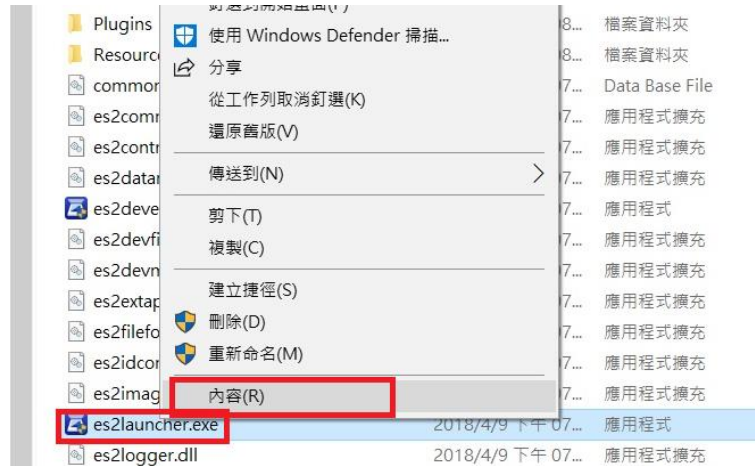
Plugins
Resourc
common
es2comr
es2contr
es2datar
es2deve
es2devfi
es2devn
es2extap
es2filefo
es2idcor
es2imag
es2launcher.exe
es2logger.dll

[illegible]
使用 Windows Defender 掃描...
分享
從工作列取消釘選(K)
還原舊版(V)
傳送到(N)
剪下(T)
複製(C)
建立捷徑(S)
刪除(D)
重新命名(M)
內容(R)

8... 檔案資料夾
8... 檔案資料夾
7... Data Base File
7... 應用程式擴充
7... 應用程式擴充
7... 應用程式擴充
7... 應用程式
7... 應用程式擴充
7... 應用程式擴充
7... 應用程式擴充
7... 應用程式擴充
7... 應用程式擴充
7... 應用程式擴充
2018/4/9 下午 07... 應用程式
2018/4/9 下午 07... 應用程式擴充